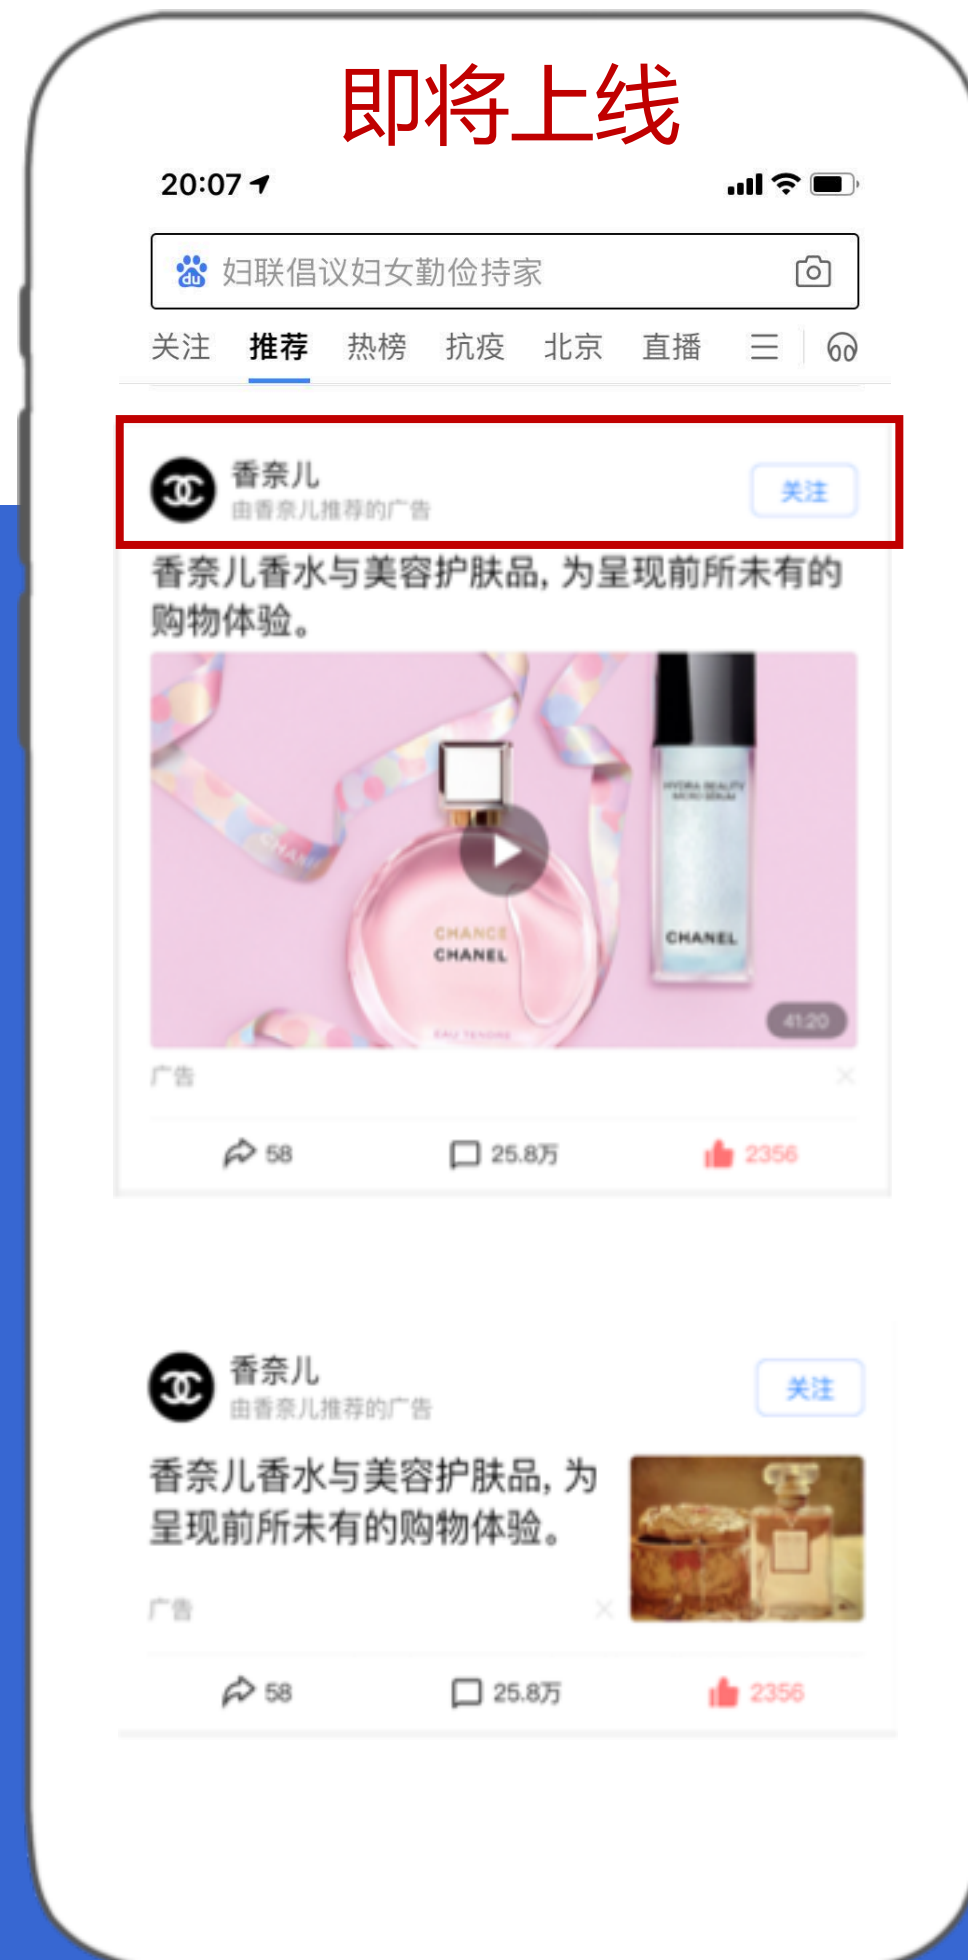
即将上线

20:07

妇联倡议妇女勤俭持家

关注 推荐 热榜 抗疫 北京 直播

香奈儿
由香奈儿推荐的广告
关注

香奈儿香水与美容护肤品，为呈现前所未有的购物体验。

CHANCE
CHANEL

HYDRA BEAUTY
CHANEL

41:20

广告

58 25.8万 2356

香奈儿
由香奈儿推荐的广告
关注

香奈儿香水与美容护肤品，为呈现前所未有的购物体验。

广告

58 25.8万 2356